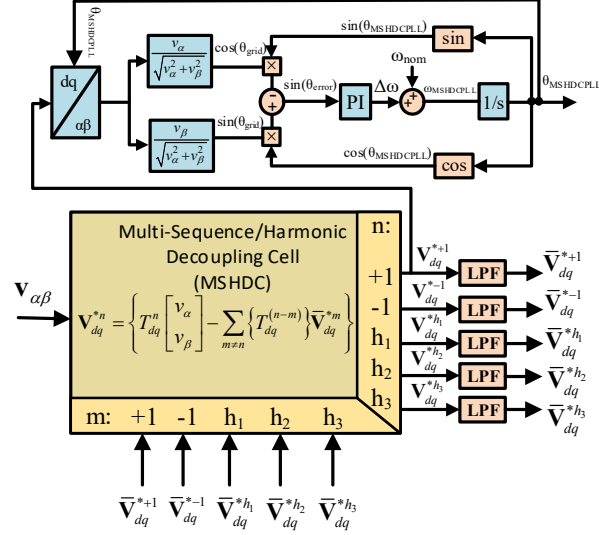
$\theta_{MSHDCPLL}$

dq

$\alpha\beta$

$\frac{v_\alpha}{\sqrt{v_\alpha^2+v_\beta^2}}$

$\cos(\theta_{grid})$

$\frac{v_\beta}{\sqrt{v_\alpha^2+v_\beta^2}}$

$\sin(\theta_{grid})$

$\sin(\theta_{error})$

PI

$\Delta\omega$

$\omega_{nom}$

$\omega_{MSHDCPLL}$

1/s

$\sin(\theta_{MSHDCPLL})$

sin

$\theta_{MSHDCPLL}$

$\cos(\theta_{MSHDCPLL})$

cos

Multi-Sequence/Harmonic Decoupling Cell (MSHDC)

$\mathbf{v}_{\alpha\beta}$

$\mathbf{V}_{dq}^{*n}=\left\{T_{dq}^{n}\begin{bmatrix}v_\alpha\\v_\beta\end{bmatrix}-\sum_{m\neq n}\left\{T_{dq}^{(n-m)}\right\}\bar{\mathbf{V}}_{dq}^{*m}\right\}$

n:

+1

-1

$h_1$

$h_2$

$h_3$

m: +1 -1 $h_1$ $h_2$ $h_3$

$\mathbf{V}_{dq}^{*+1}$ LPF $\bar{\mathbf{V}}_{dq}^{*+1}$

$\mathbf{V}_{dq}^{*-1}$ LPF $\bar{\mathbf{V}}_{dq}^{*-1}$

$\mathbf{V}_{dq}^{*h_1}$ LPF $\bar{\mathbf{V}}_{dq}^{*h_1}$

$\mathbf{V}_{dq}^{*h_2}$ LPF $\bar{\mathbf{V}}_{dq}^{*h_2}$

$\mathbf{V}_{dq}^{*h_3}$ LPF $\bar{\mathbf{V}}_{dq}^{*h_3}$

$\bar{\mathbf{V}}_{dq}^{*+1}$ $\bar{\mathbf{V}}_{dq}^{*-1}$ $\bar{\mathbf{V}}_{dq}^{*h_1}$ $\bar{\mathbf{V}}_{dq}^{*h_2}$ $\bar{\mathbf{V}}_{dq}^{*h_3}$